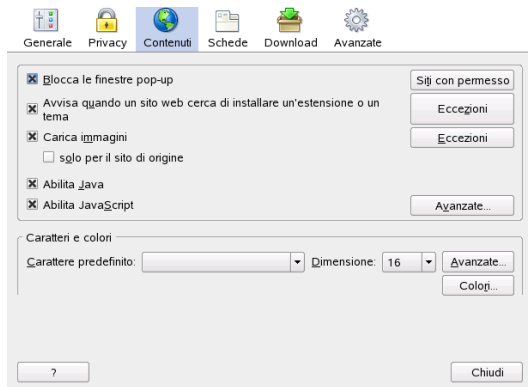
Generale Privacy Contenuti Schede Download Avanzate

Blocca le finestre pop-up
Siti con permesso

Avvisa quando un sito web cerca di installare un'estensione o un tema
Eccezioni

Carica immagini
Eccezioni

solo per il sito di origine

Abilita Java

Abilita JavaScript
Avanzate...

Caratteri e colori

Carattere predefinito:
Dimensione: 16
Avanzate...
Colori...

?
Chiudi